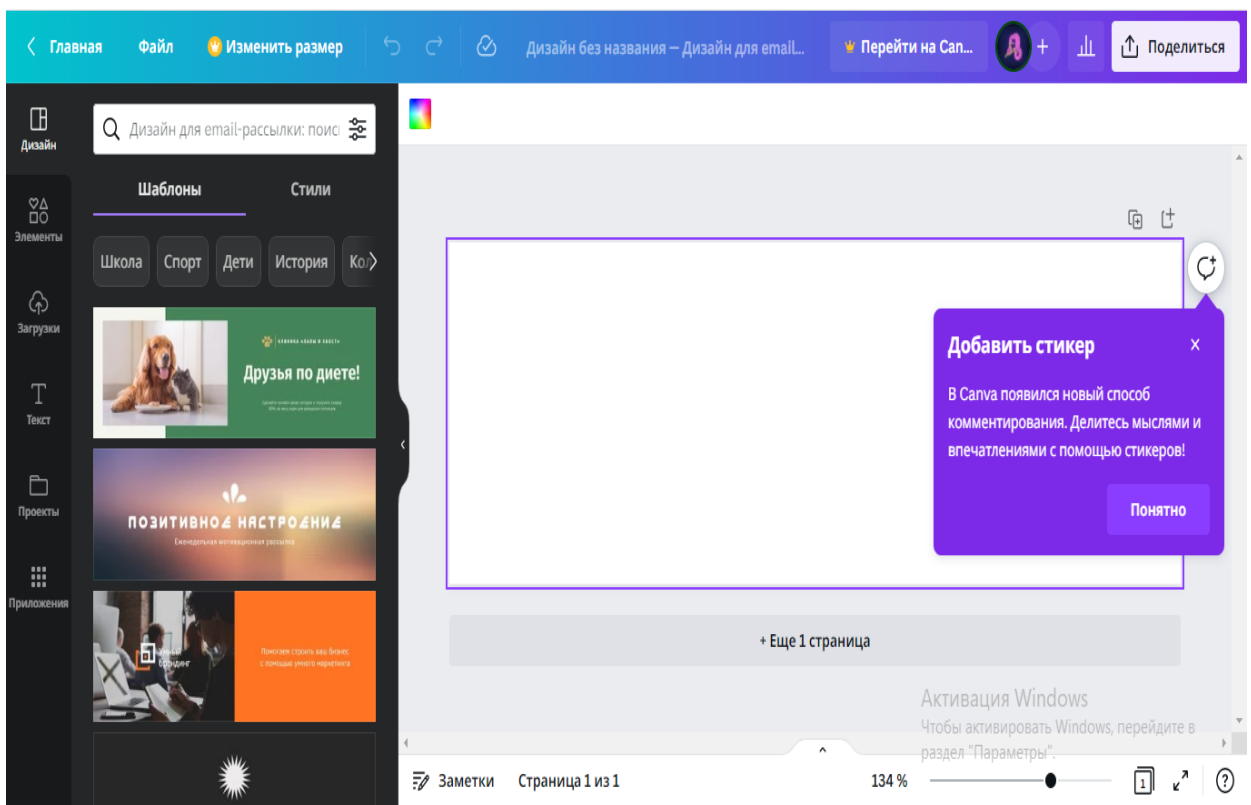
Главная Файл Изменить размер Дизайн без названия – Дизайн для email... Перейти на Can... Поделиться

Дизайн
Элементы
Загрузки
Текст
Проекты
Приложения

Дизайн для email-рассылки: поиск

Шаблоны Стили

Школа Спорт Дети История Ко

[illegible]
Друзья по диете!
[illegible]

ПОЗИТИВНОЕ НАСТРОЕНИЕ
Еженедельная мотивационная рассылка

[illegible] брендинг
Помогаем строить ваш бизнес с помощью умного маркетинга

Добавить стикер
В Canva появился новый способ комментирования. Делитесь мыслями и впечатлениями с помощью стикеров!
Понятно

+ Еще 1 страница

Активация Windows
Чтобы активировать Windows, перейдите в раздел "Параметры".

Заметки Страница 1 из 1 134 %